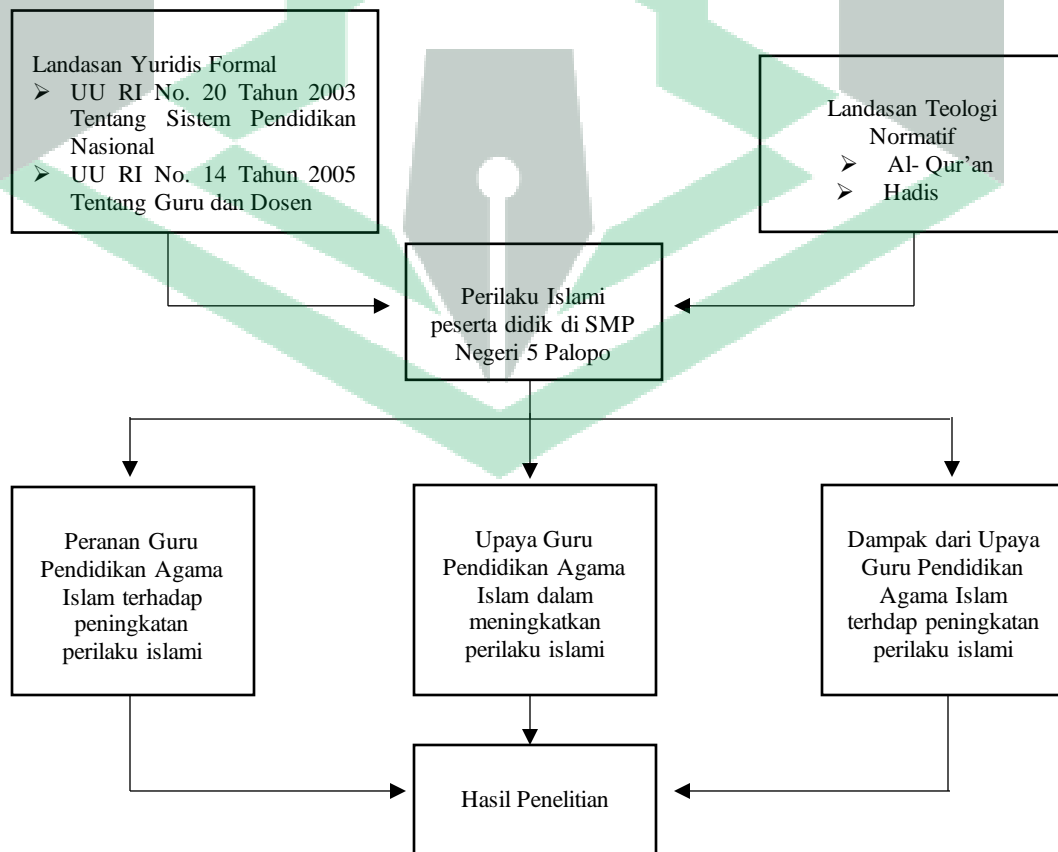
Landasan Yuridis Formal
- UU RI No. 20 Tahun 2003 Tentang Sistem Pendidikan Nasional
- UU RI No. 14 Tahun 2005 Tentang Guru dan Dosen

Landasan Teologi Normatif
- Al- Qur'an
- Hadis

Perilaku Islami peserta didik di SMP Negeri 5 Palopo

Peranan Guru Pendidikan Agama Islam terhadap peningkatan perilaku islami

Upaya Guru Pendidikan Agama Islam dalam meningkatkan perilaku islami

Dampak dari Upaya Guru Pendidikan Agama Islam terhdap peningkatan perilaku islami

Hasil Penelitian